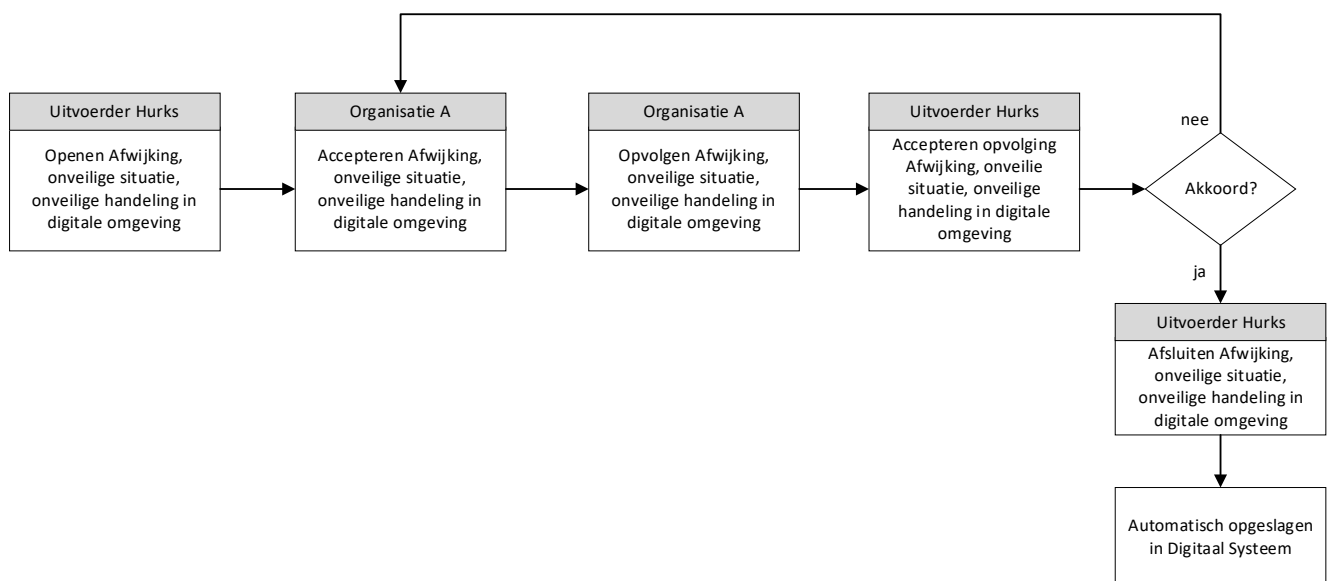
Uitvoerder Hurks

Openen Afwijking, onveilige situatie, onveilige handeling in digitale omgeving

Organisatie A

Accepteren Afwijking, onveilige situatie, onveilige handeling in digitale omgeving

Organisatie A

Opvolgen Afwijking, onveilige situatie, onveilige handeling in digitale omgeving

Uitvoerder Hurks

Accepteren opvolging Afwijking, onveilie situatie, onveilige handeling in digitale omgeving

Akkoord?

nee

ja

Uitvoerder Hurks

Afsluiten Afwijking, onveilige situatie, onveilige handeling in digitale omgeving

Automatisch opgeslagen in Digitaal Systeem